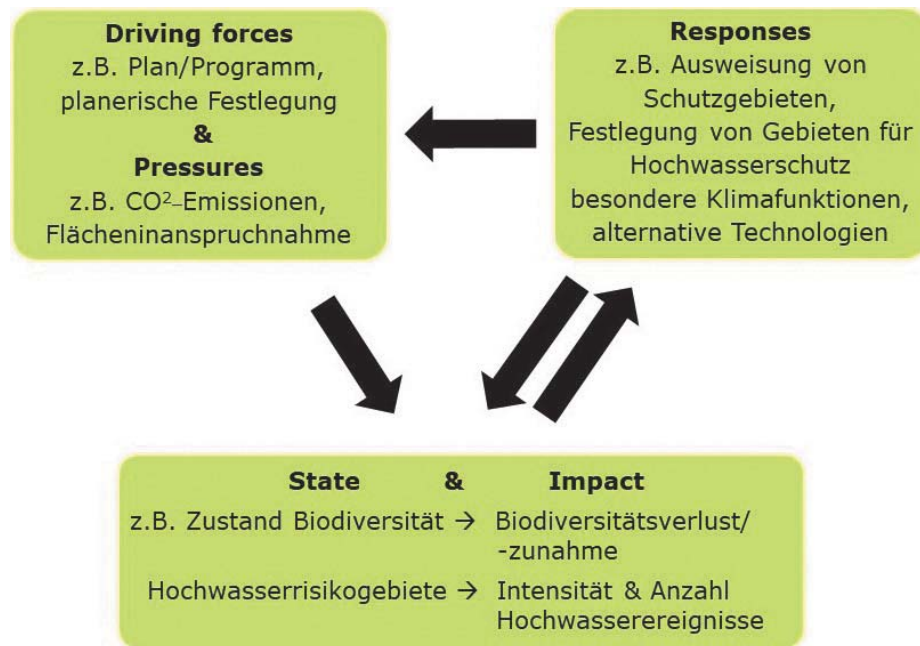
**Driving forces**
z.B. Plan/Programm, planerische Festlegung
**&**
**Pressures**
z.B. CO$^2$–Emissionen, Flächeninanspruchnahme

**Responses**
z.B. Ausweisung von Schutzgebieten, Festlegung von Gebieten für Hochwasserschutz besondere Klimafunktionen, alternative Technologien

**State & Impact**
z.B. Zustand Biodiversität → Biodiversitätsverlust/ -zunahme
Hochwasserrisikogebiete → Intensität & Anzahl Hochwasserereignisse